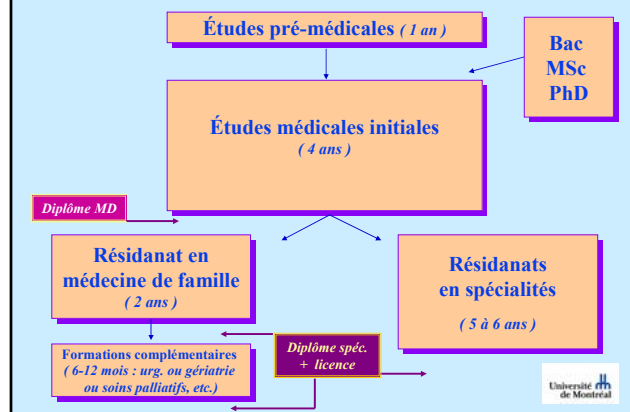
Études pré-médicales ( 1 an )

Bac
MSc
PhD

Études médicales initiales
( 4 ans )

Diplôme MD

Résidanat en médecine de famille
( 2 ans )

Résidanats en spécialités

( 5 à 6 ans )

Formations complémentaires
( 6-12 mois : urg. ou gériatrie ou soins palliatifs, etc.)

Diplôme spéc. + licence

Université de Montréal